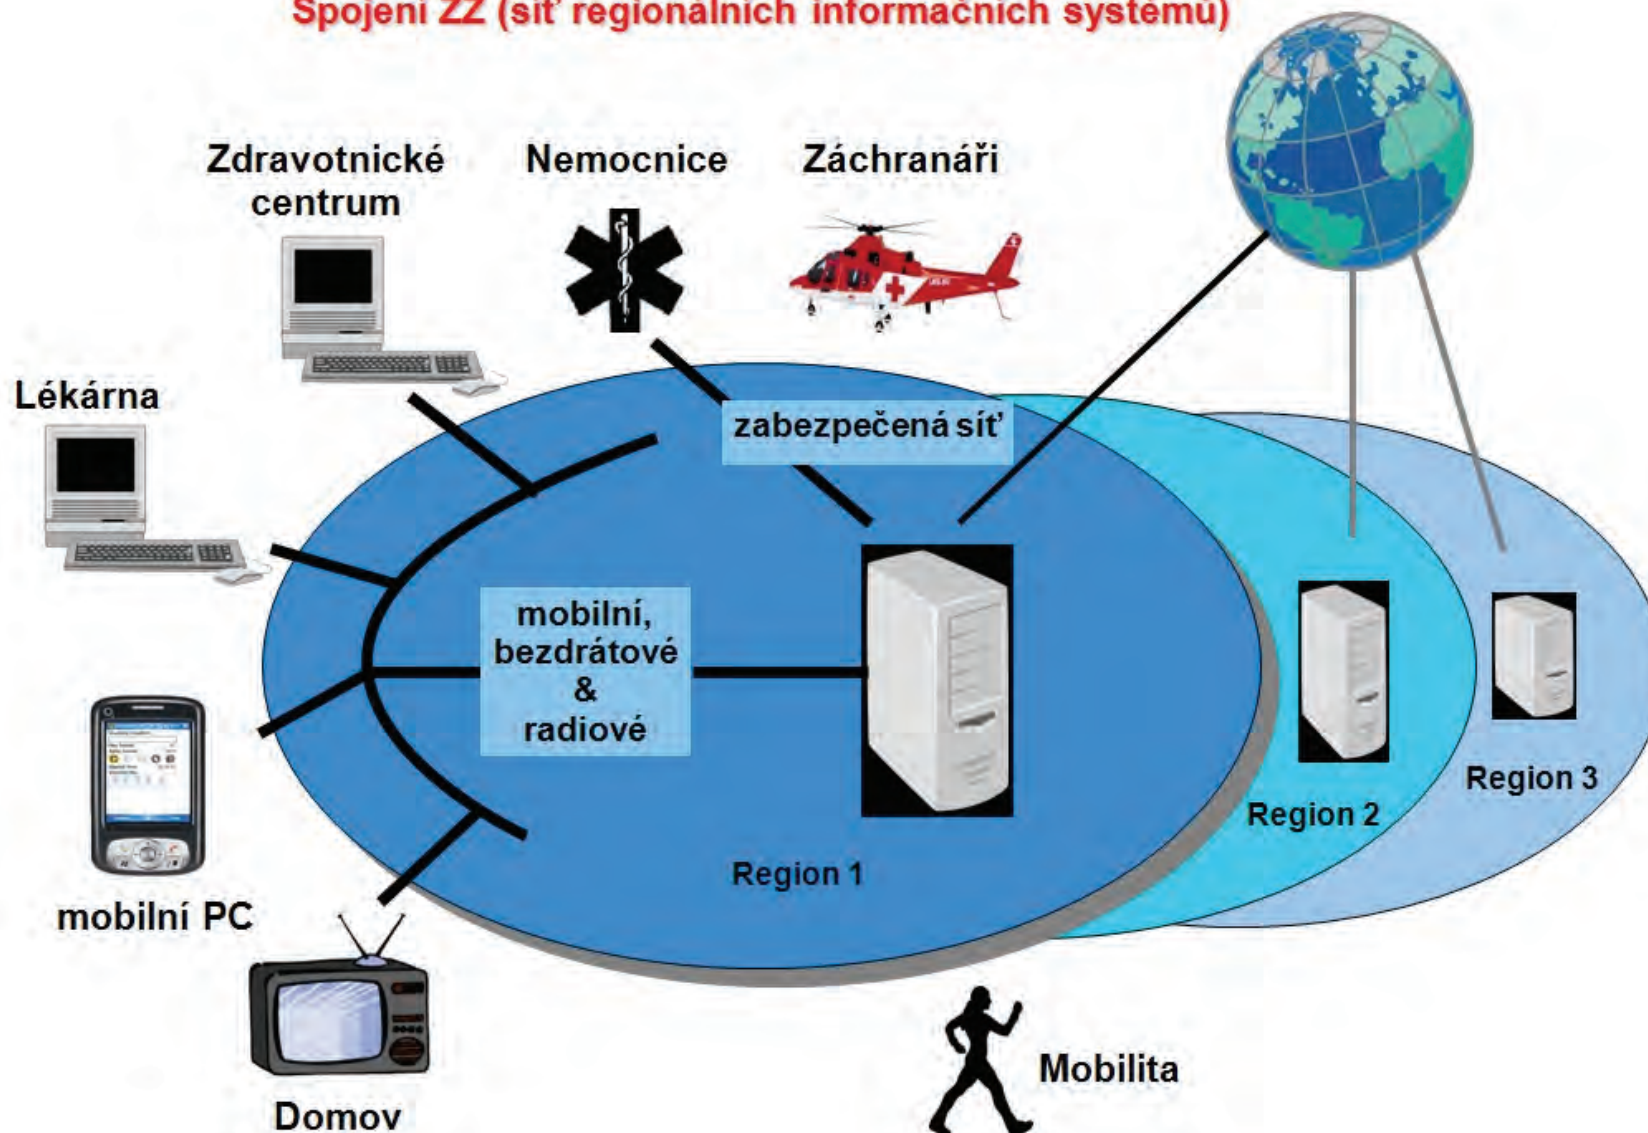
Spojení ZZ (síť regionálních informačních systémů)

Zdravotnické centrum

Nemocnice

Záchranáři

Lékárna

zabezpečená síť

mobilní, bezdrátové & radiové

mobilní PC

Region 1

Region 2

Region 3

Domov

Mobilita